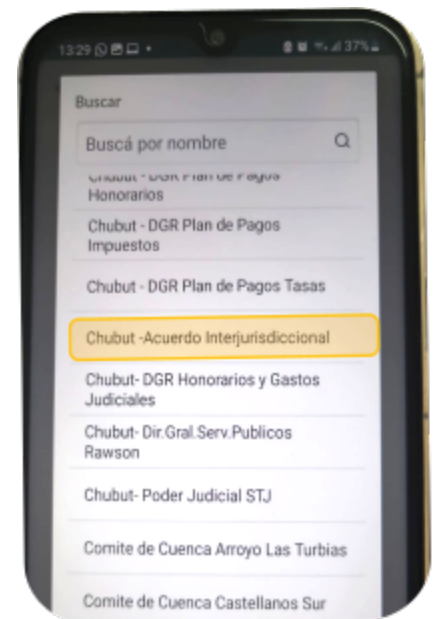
13:29 37%

Buscar

Buscá por nombre

Chubut - DGR Plan de Pagos Honorarios

Chubut - DGR Plan de Pagos Impuestos

Chubut - DGR Plan de Pagos Tasas

Chubut -Acuerdo Interjurisdiccional

Chubut- DGR Honorarios y Gastos Judiciales

Chubut- Dir.Gral.Serv.Publicos Rawson

Chubut- Poder Judicial STJ

Comite de Cuenca Arroyo Las Turbias

Comite de Cuenca Castellanos Sur